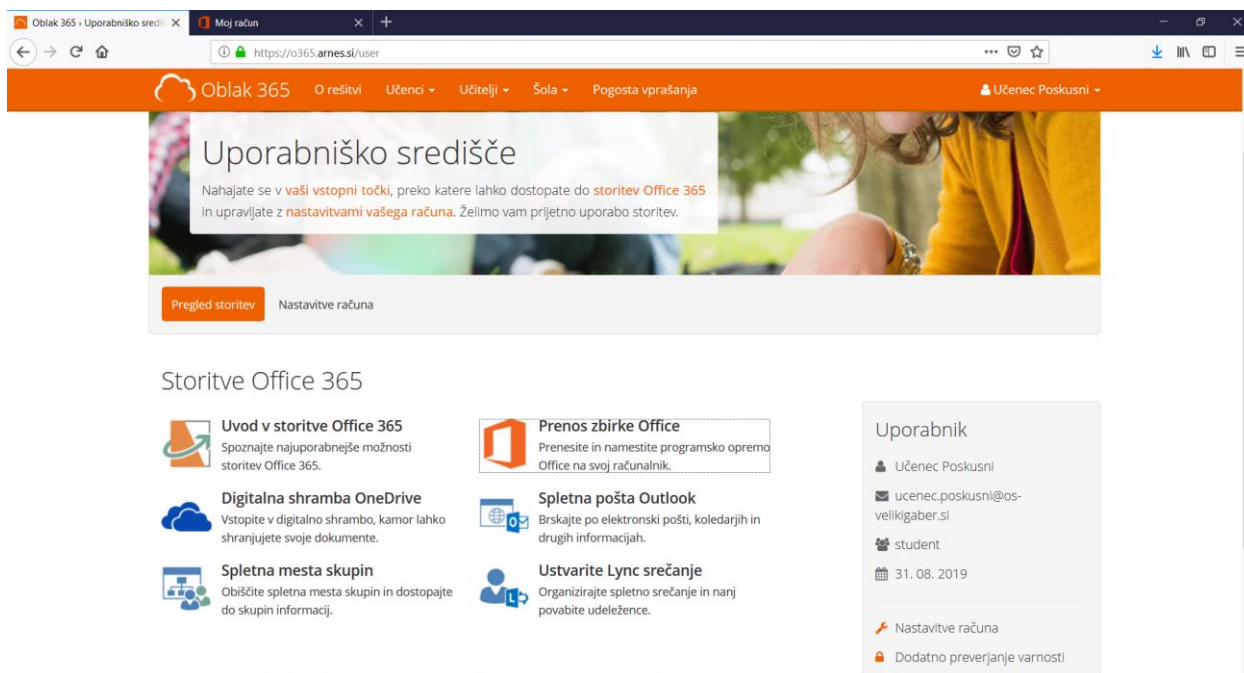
Oblak 365 › Uporabniško sredi
Moj račun
https://o365.arnes.si/user

Oblak 365 O rešitvi Učenci Učitelji Šola Pogosta vprašanja
Učenec Poskusni

Uporabniško središče
Nahajate se v vaši vstopni točki, preko katere lahko dostopate do storitev Office 365 in upravljate z nastavitvami vašega računa. Želimo vam prijetno uporabo storitev.

Pregled storitev
Nastavitve računa

Storitve Office 365

Uvod v storitve Office 365
Spoznajte najuporabnejše možnosti storitev Office 365.

Prenos zbirke Office
Prenesite in namestite programsko opremo Office na svoj računalnik.

Digitalna shramba OneDrive
Vstopite v digitalno shrambo, kamor lahko shranjujete svoje dokumente.

Spletna pošta Outlook
Brskajte po elektronski pošti, koledarjih in drugih informacijah.

Spletna mesta skupin
Obiščite spletna mesta skupin in dostopajte do skupin informacij.

Ustvarite Lync srečanje
Organizirajte spletno srečanje in nanj povabite udeležence.

Uporabnik
Učenec Poskusni
ucenec.poskusni@os-velikigaber.si
student
31. 08. 2019
Nastavitve računa
Dodatno preverjanje varnosti